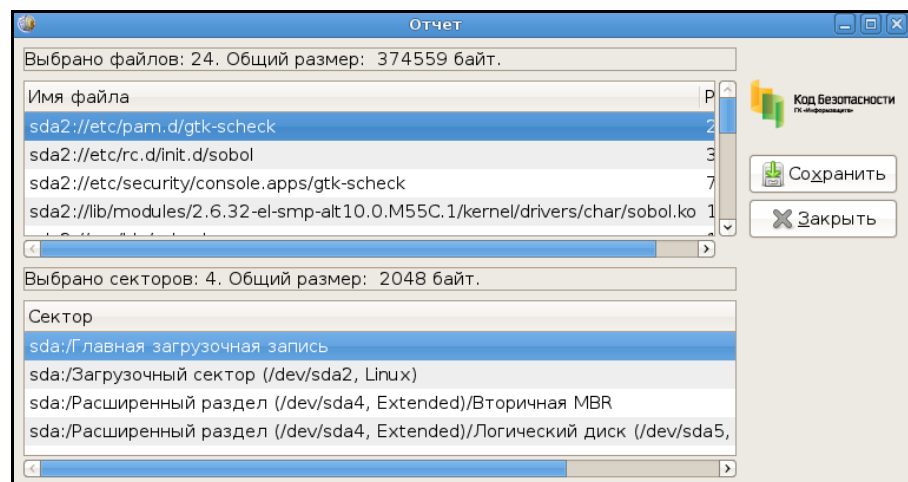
Отчет

Выбрано файлов: 24. Общий размер: 374559 байт.

Имя файла | Р
sda2://etc/pam.d/gtk-scheck 2
sda2://etc/rc.d/init.d/sobol 3
sda2://etc/security/console.apps/gtk-scheck 7
sda2://lib/modules/2.6.32-el-smp-alt10.0.M55C.1/kernel/drivers/char/sobol.ko 1

Код Безопасности
ГК «Информзащита»

Сохранить
Закрыть

Выбрано секторов: 4. Общий размер: 2048 байт.

Сектор
sda:/Главная загрузочная запись
sda:/Загрузочный сектор (/dev/sda2, Linux)
sda:/Расширенный раздел (/dev/sda4, Extended)/Вторичная MBR
sda:/Расширенный раздел (/dev/sda4, Extended)/Логический диск (/dev/sda5,